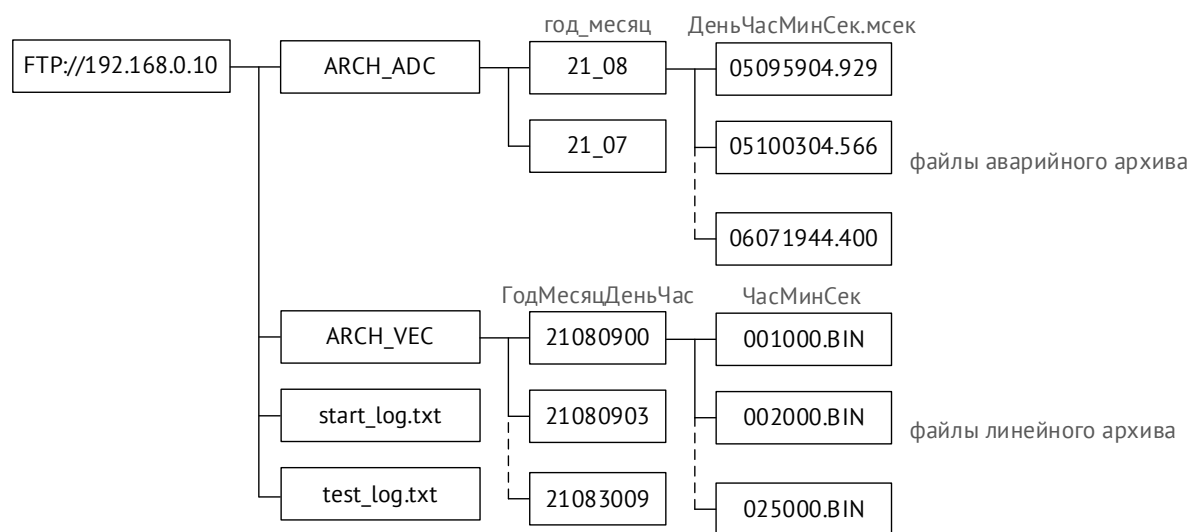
FTP://192.168.0.10

ARCH_ADC

год_месяц

21_08

21_07

ДеньЧасМинСек.мсек

05095904.929

05100304.566

06071944.400

файлы аварийного архива

ARCH_VEC

ГодМесяцДеньЧас

21080900

21080903

21083009

ЧасМинСек

001000.BIN

002000.BIN

025000.BIN

файлы линейного архива

start_log.txt

test_log.txt